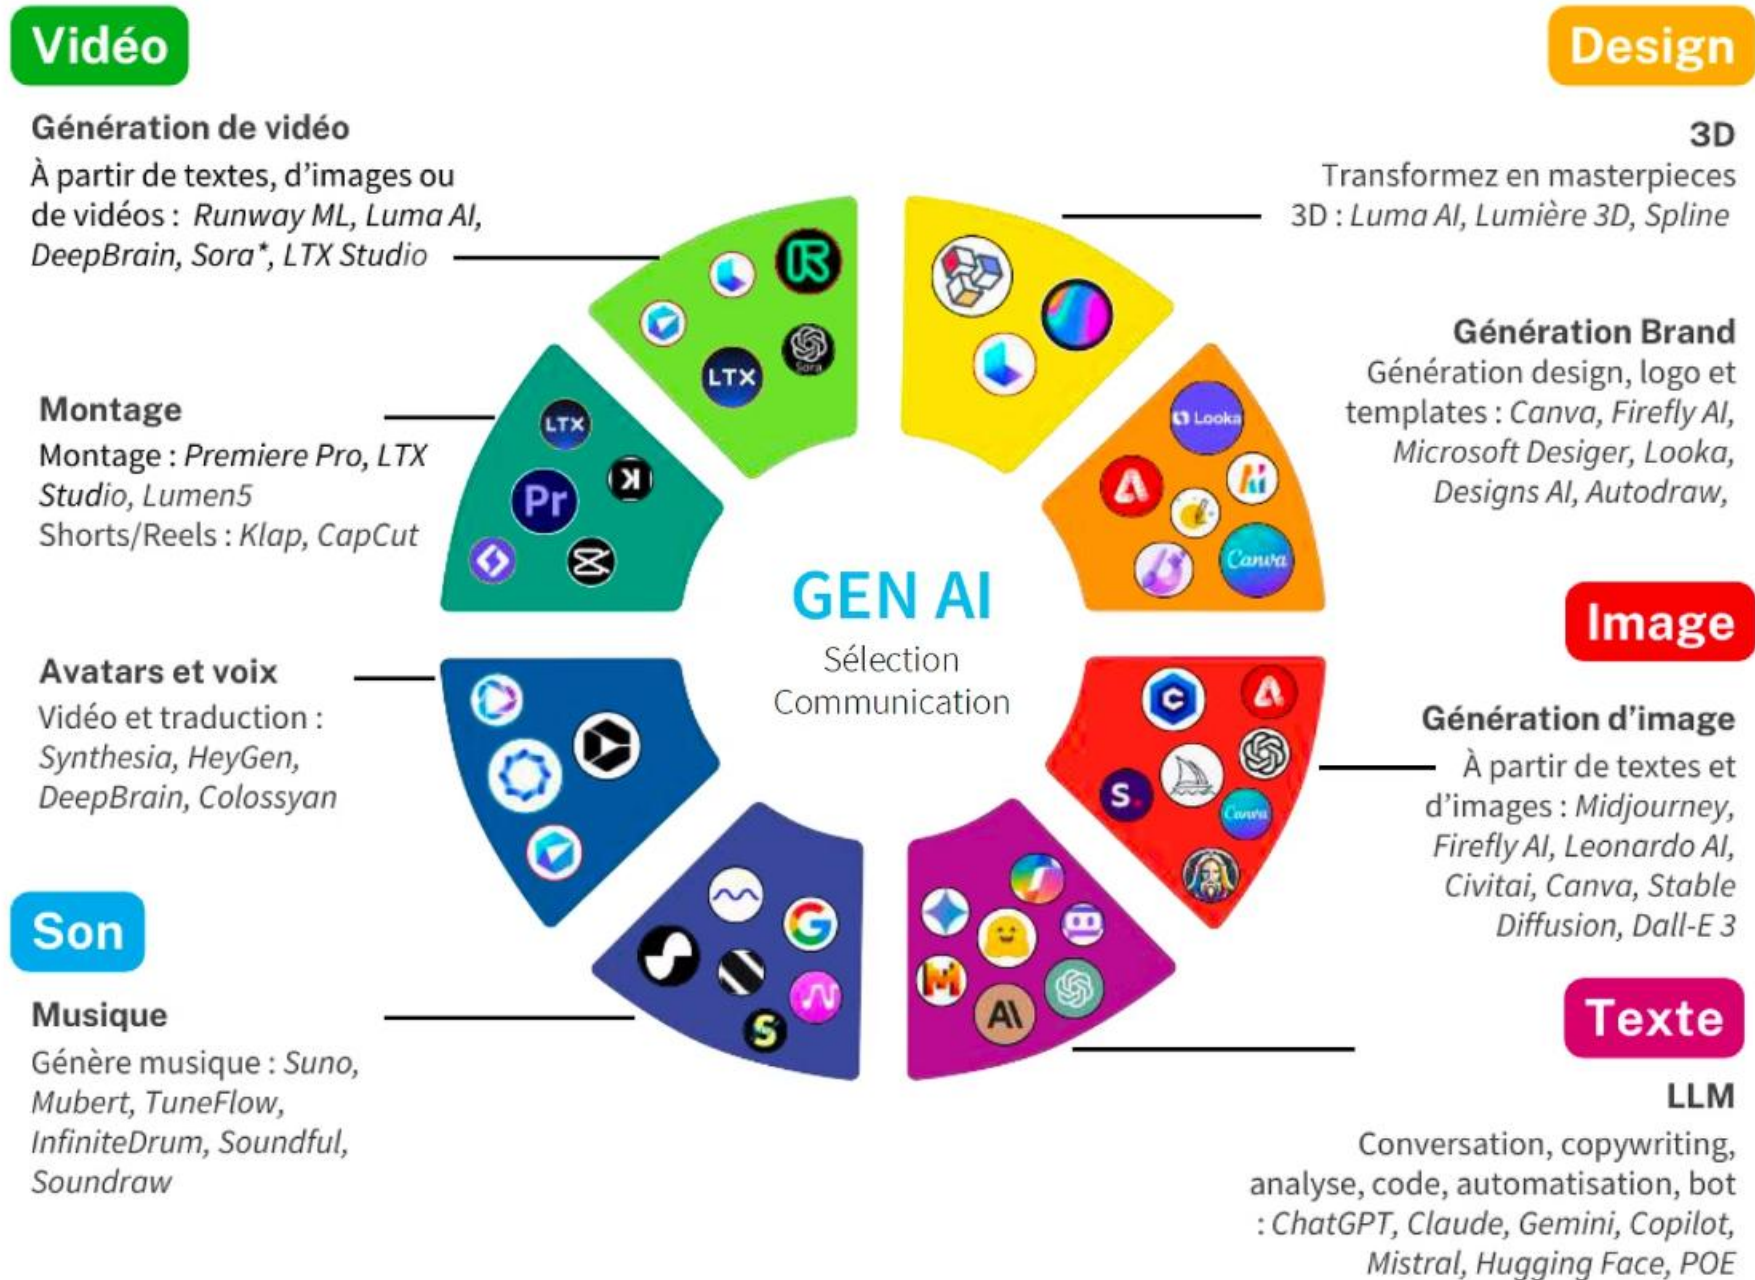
Vidéo

Génération de vidéo
À partir de textes, d'images ou de vidéos : Runway ML, Luma AI, DeepBrain, Sora*, LTX Studio

Montage
Montage : Premiere Pro, LTX Studio, Lumen5
Shorts/Reels : Klap, CapCut

Avatars et voix
Vidéo et traduction : Synthesia, HeyGen, DeepBrain, Colossyan

Son

Musique
Génère musique : Suno, Mubert, TuneFlow, InfiniteDrum, Soundful, Soundraw

Design

3D
Transformez en masterpieces 3D : Luma AI, Lumière 3D, Spline

Génération Brand
Génération design, logo et templates : Canva, Firefly AI, Microsoft Desiger, Looka, Designs AI, Autodraw,

Image

Génération d'image
À partir de textes et d'images : Midjourney, Firefly AI, Leonardo AI, Civitai, Canva, Stable Diffusion, Dall-E 3

Texte

LLM
Conversation, copywriting, analyse, code, automatisation, bot : ChatGPT, Claude, Gemini, Copilot, Mistral, Hugging Face, POE

GEN AI
Sélection Communication

LTX
Sora
Pr
Looka
Canva
C
S.
AI